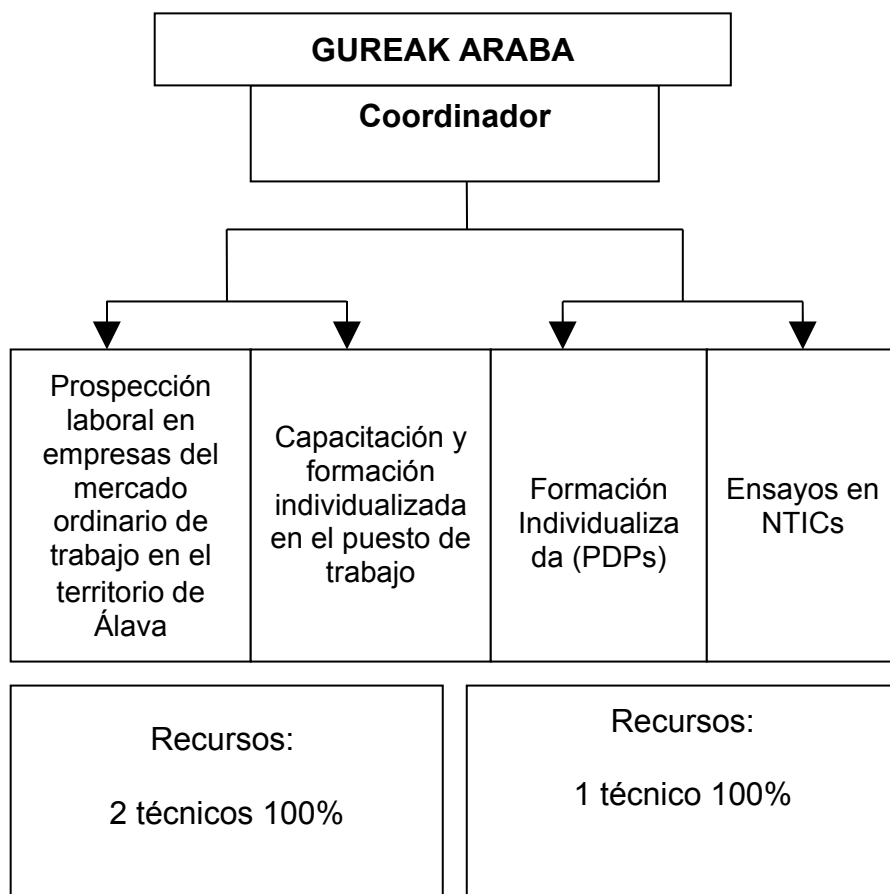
GUREAK ARABA

Coordinador

Prospección laboral en empresas del mercado ordinario de trabajo en el territorio de Álava

Capacitación y formación individualizada en el puesto de trabajo

Formación Individualiza da (PDPs)

Ensayos en NTICs

Recursos:

2 técnicos 100%

Recursos:

1 técnico 100%